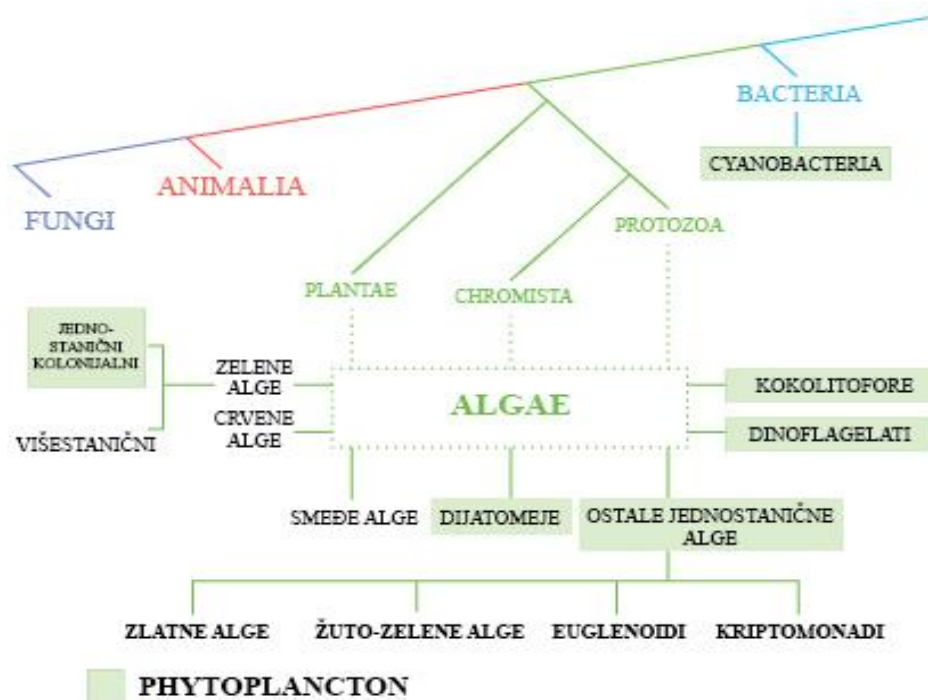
BACTERIA

CYANOBACTERIA

ANIMALIA

FUNGI

PROTOZOA

PLANTAE

CHROMISTA

JEDNOSTANIČNI KOLONIJALNI

ZELENE ALGE

CRVENE ALGE

VIŠESTANIČNI

ALGAE

KOKOLITOFORE

DINOFLAGELATI

SMEĐE ALGE

DIJATOMEJE

OSTALE JEDNOSTANIČNE ALGE

ZLATNE ALGE

ŽUTO-ZELENE ALGE

EUGLENOIDI

KRIPTOMONADI

PHYTOPLANCTON